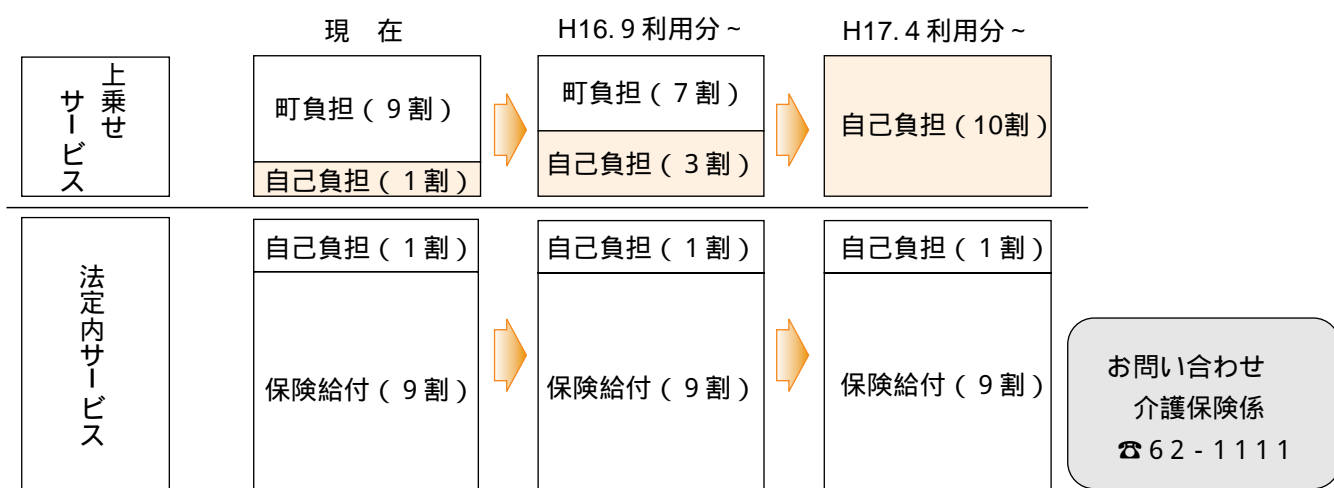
現　在

H16. 9 利用分 ~

H17. 4 利用分 ~

上乗せサービス

町負担（ 9 割）

自己負担（ 1 割）

町負担（ 7 割）

自己負担（ 3 割）

自己負担（10割）

法定内サービス

自己負担（ 1 割）

保険給付（ 9 割）

自己負担（ 1 割）

保険給付（ 9 割）

自己負担（ 1 割）

保険給付（ 9 割）

お問い合わせ
介護保険係
☎62 - 1111